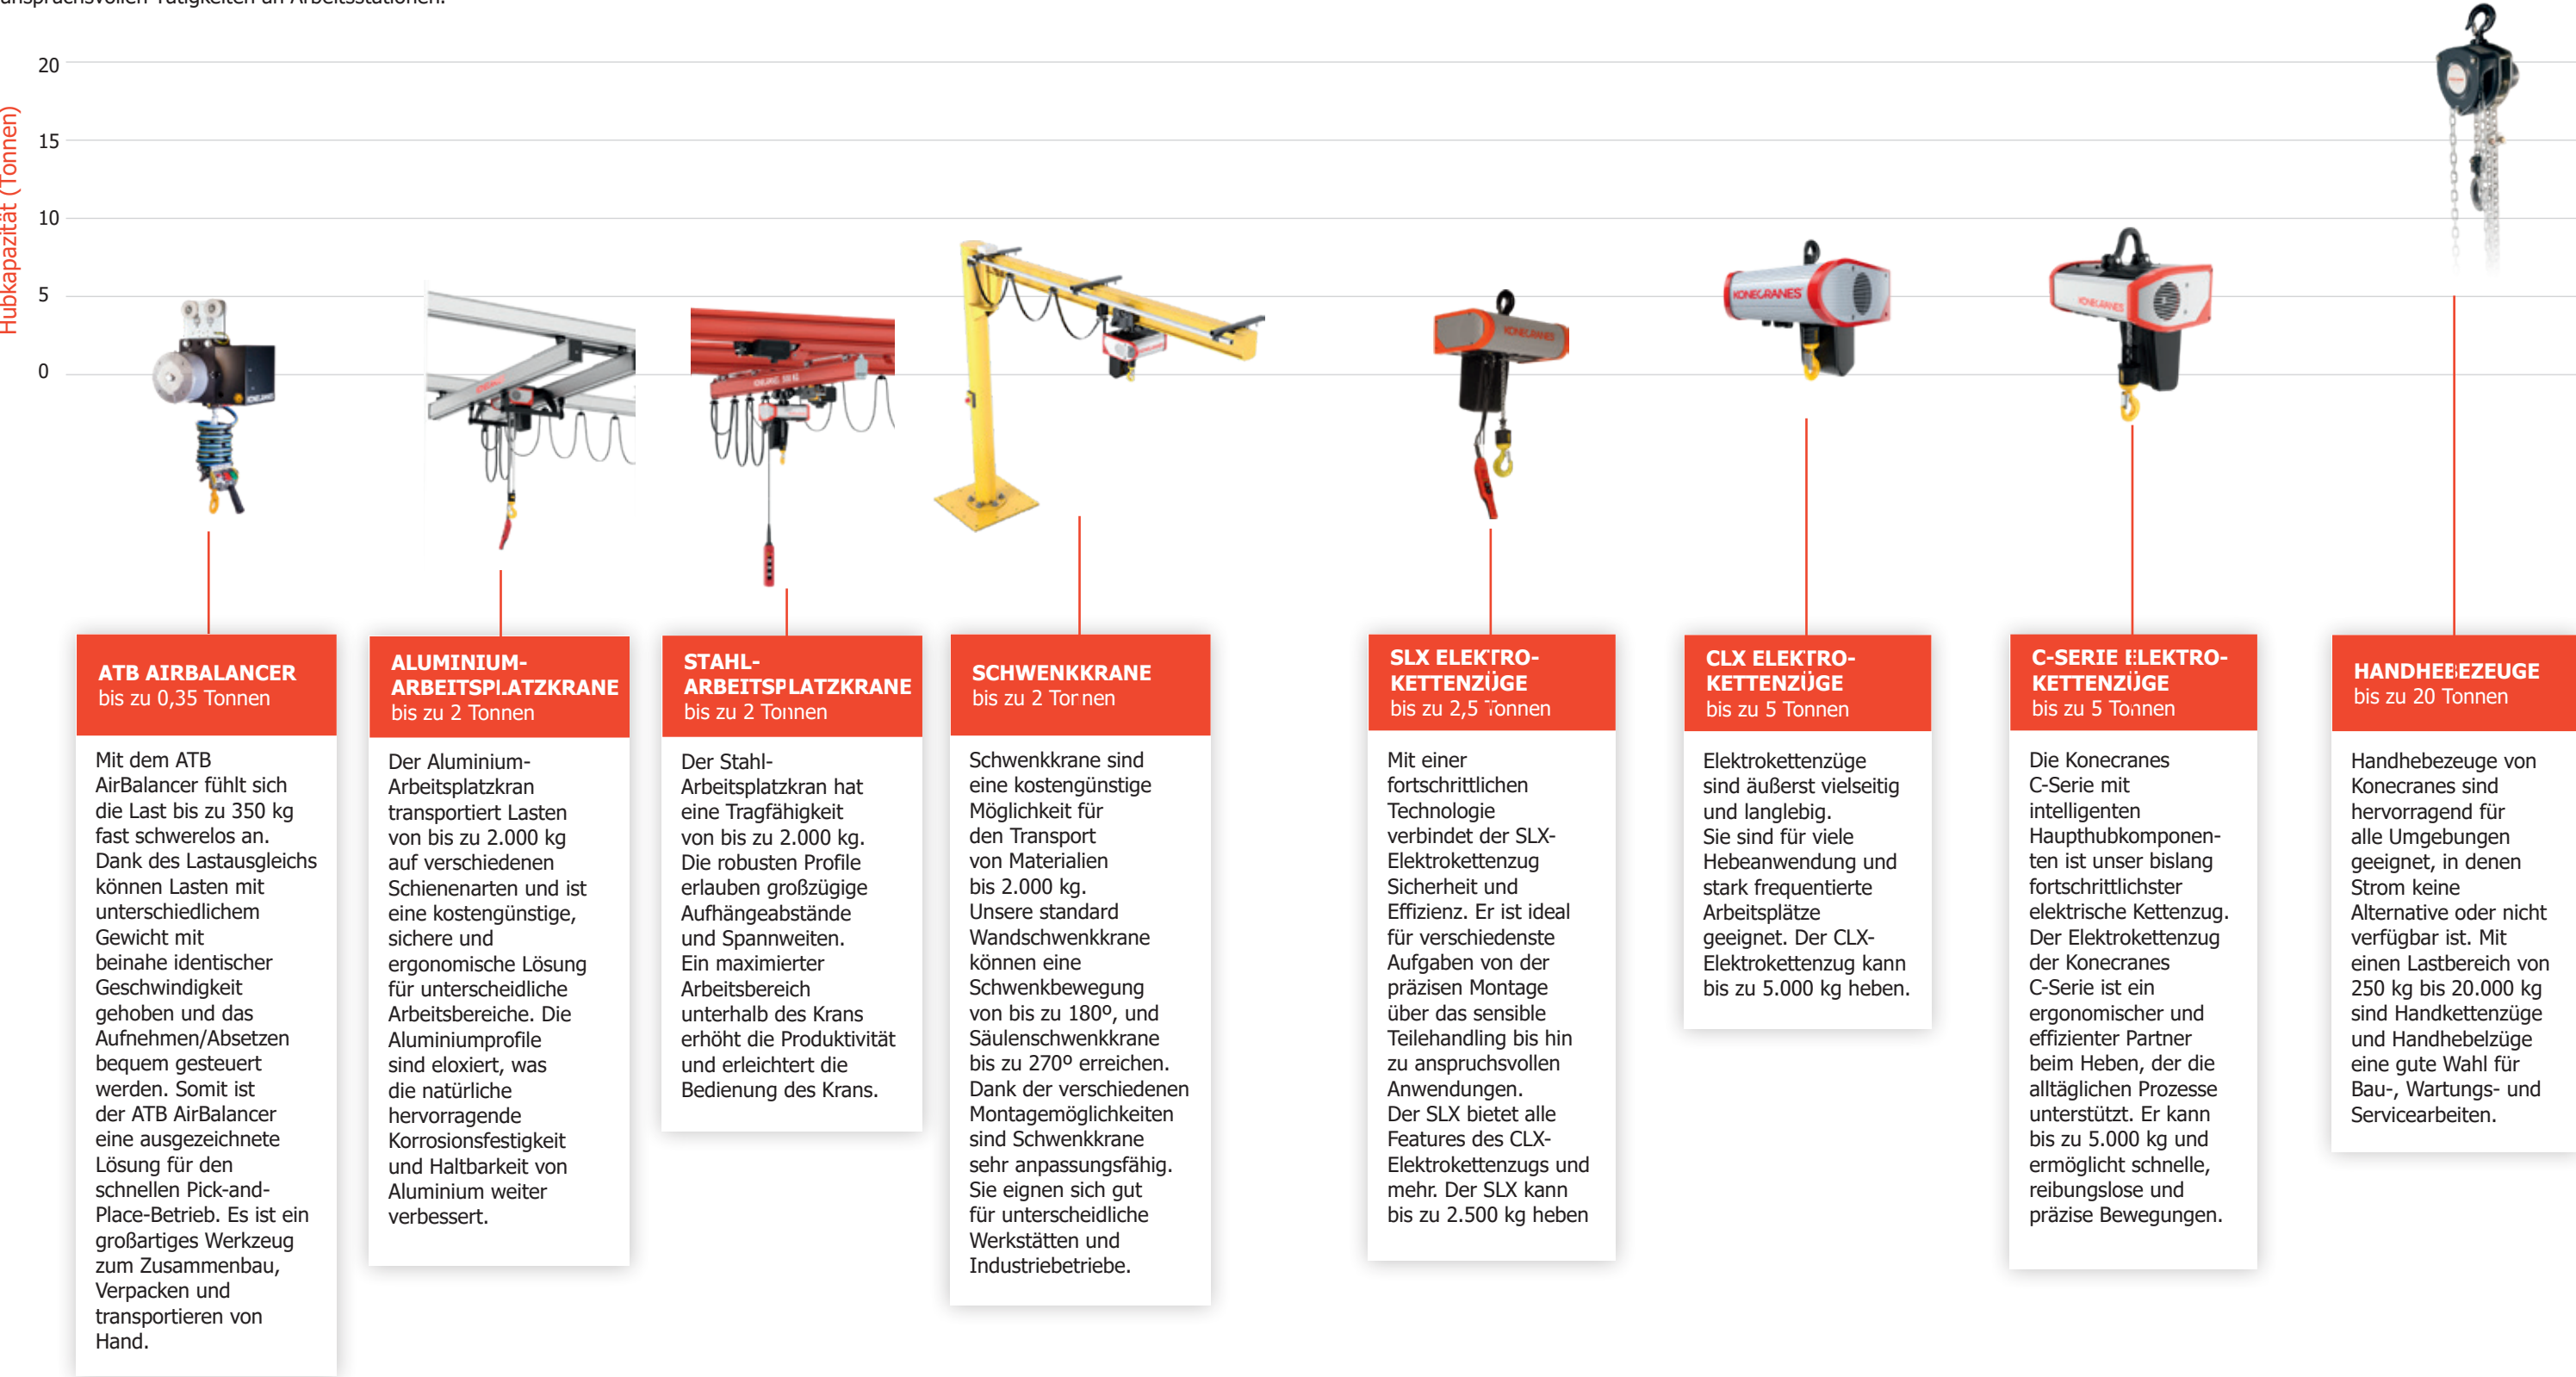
anspruchsvollen Tätigkeiten an Arbeitsstationen.

Hubkapazität (Tonnen)

20
15
10
5
0

ATB AIRBALANCER
bis zu 0,35 Tonnen

Mit dem ATB AirBalancer fühlt sich die Last bis zu 350 kg fast schwerelos an. Dank des Lastausgleichs können Lasten mit unterschiedlichem Gewicht mit beinahe identischer Geschwindigkeit gehoben und das Aufnehmen/Absetzen bequem gesteuert werden. Somit ist der ATB AirBalancer eine ausgezeichnete Lösung für den schnellen Pick-and-Place-Betrieb. Es ist ein großartiges Werkzeug zum Zusammenbau, Verpacken und transportieren von Hand.

ALUMINIUM-ARBEITSPLATZKRANE
bis zu 2 Tonnen

Der Aluminium-Arbeitsplatzkran transportiert Lasten von bis zu 2.000 kg auf verschiedenen Schienenarten und ist eine kostengünstige, sichere und ergonomische Lösung für unterscheidliche Arbeitsbereiche. Die Aluminiumprofile sind eloxiert, was die natürliche hervorragende Korrosionsfestigkeit und Haltbarkeit von Aluminium weiter verbessert.

STAHL-ARBEITSPLATZKRANE
bis zu 2 Tonnen

Der Stahl-Arbeitsplatzkran hat eine Tragfähigkeit von bis zu 2.000 kg. Die robusten Profile erlauben großzügige Aufhängeabstände und Spannweiten. Ein maximierter Arbeitsbereich unterhalb des Krans erhöht die Produktivität und erleichtert die Bedienung des Krans.

SCHWENKKRANE
bis zu 2 Tonnen

Schwenkkrane sind eine kostengünstige Möglichkeit für den Transport von Materialien bis 2.000 kg. Unsere standard Wandschwenkkrane können eine Schwenkbewegung von bis zu 180º, und Säulenschwenkkrane bis zu 270º erreichen. Dank der verschiedenen Montagemöglichkeiten sind Schwenkkrane sehr anpassungsfähig. Sie eignen sich gut für unterscheidliche Werkstätten und Industriebetriebe.

SLX ELEKTRO-KETTENZÜGE
bis zu 2,5 Tonnen

Mit einer fortschrittlichen Technologie verbindet der SLX-Elektrokettenzug Sicherheit und Effizienz. Er ist ideal für verschiedenste Aufgaben von der präzisen Montage über das sensible Teilehandling bis hin zu anspruchsvollen Anwendungen. Der SLX bietet alle Features des CLX-Elektrokettenzugs und mehr. Der SLX kann bis zu 2.500 kg heben

CLX ELEKTRO-KETTENZÜGE
bis zu 5 Tonnen

Elektrokettenzüge sind äußerst vielseitig und langlebig. Sie sind für viele Hebeanwendung und stark frequentierte Arbeitsplätze geeignet. Der CLX-Elektrokettenzug kann bis zu 5.000 kg heben.

C-SERIE ELEKTRO-KETTENZÜGE
bis zu 5 Tonnen

Die Konecranes C-Serie mit intelligenten Haupthubkomponenten ist unser bislang fortschrittlichster elektrische Kettenzug. Der Elektrokettenzug der Konecranes C-Serie ist ein ergonomischer und effizienter Partner beim Heben, der die alltäglichen Prozesse unterstützt. Er kann bis zu 5.000 kg und ermöglicht schnelle, reibungslose und präzise Bewegungen.

HANDHEBEZEUGE
bis zu 20 Tonnen

Handhebezeuge von Konecranes sind hervorragend für alle Umgebungen geeignet, in denen Strom keine Alternative oder nicht verfügbar ist. Mit einen Lastbereich von 250 kg bis 20.000 kg sind Handkettenzüge und Handhebelzüge eine gute Wahl für Bau-, Wartungs- und Servicearbeiten.